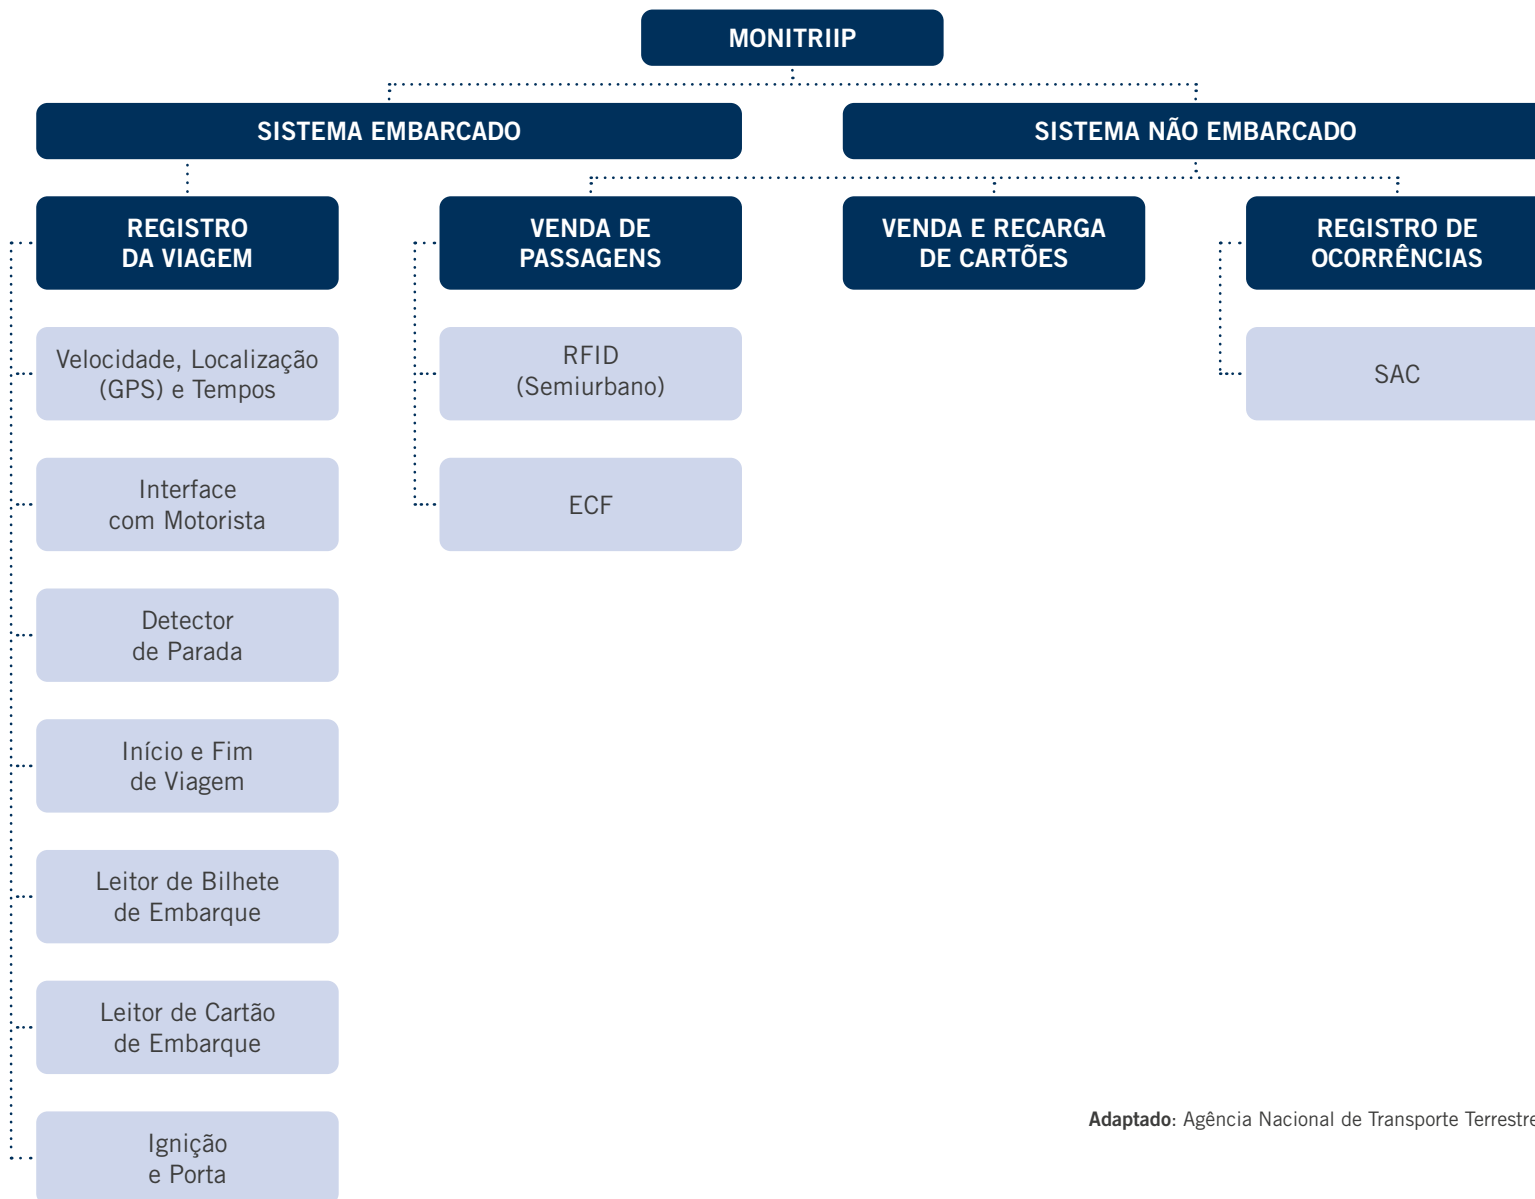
MONITRIIP

SISTEMA EMBARCADO

SISTEMA NÃO EMBARCADO

REGISTRO DA VIAGEM

Velocidade, Localização (GPS) e Tempos

Interface com Motorista

Detector de Parada

Início e Fim de Viagem

Leitor de Bilhete de Embarque

Leitor de Cartão de Embarque

Ignição e Porta

VENDA DE PASSAGENS

RFID (Semiurbano)

ECF

VENDA E RECARGA DE CARTÕES

REGISTRO DE OCORRÊNCIAS

SAC

**Adaptado**: Agência Nacional de Transporte Terrestre